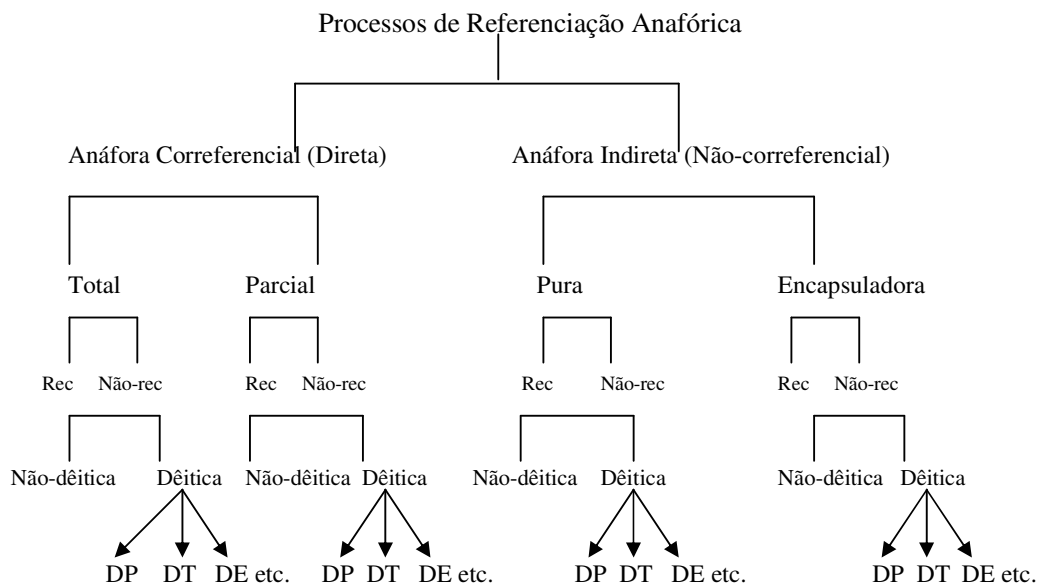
Processos de Referenciação Anafórica

Anáfora Correferencial (Direta)

Total

Rec Não-rec

Não-dêitica Dêitica

DP DT DE etc.

Parcial

Rec Não-rec

Não-dêitica Dêitica

DP DT DE etc.

Anáfora Indireta (Não-correferencial)

Pura

Rec Não-rec

Não-dêitica Dêitica

DP DT DE etc.

Encapsuladora

Rec Não-rec

Não-dêitica Dêitica

DP DT DE etc.